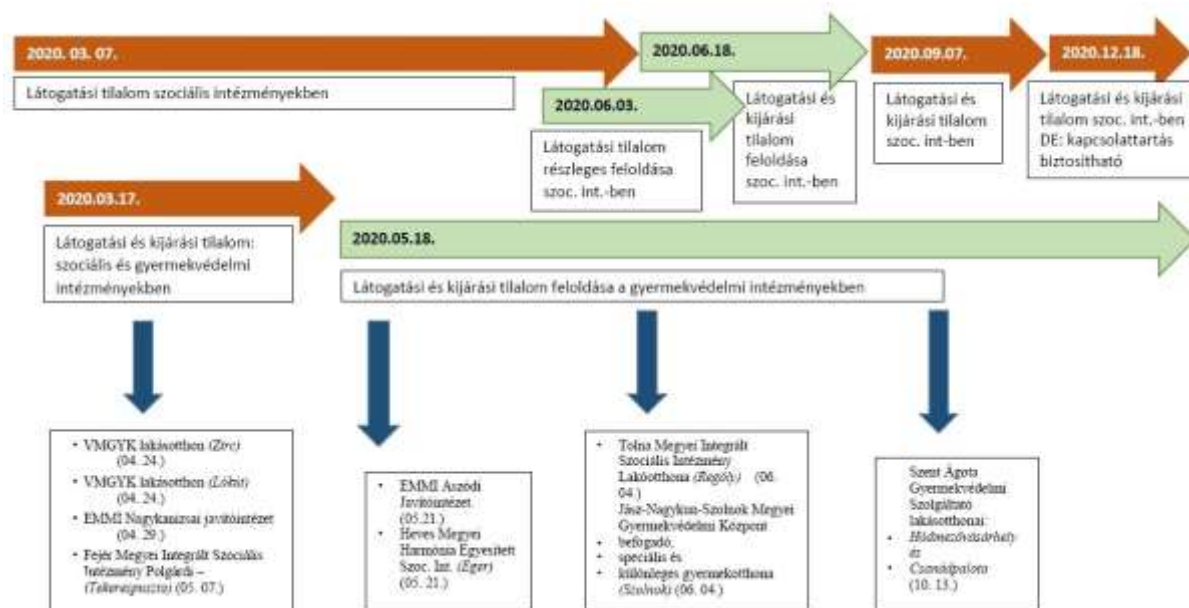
2020. 03. 07.

Látogatási tilalom szociális intézményekben

2020.06.18.

2020.06.03.

Látogatási tilalom részleges feloldása szoc. int.-ben

Látogatási és kijárási tilalom feloldása szoc. int.-ben

2020.09.07.

Látogatási és kijárási tilalom szoc. int-ben

2020.12.18.

Látogatási és kijárási tilalom szoc. int.-ben DE: kapcsolattartás biztosítható

2020.03.17.

Látogatási és kijárási tilalom: szociális és gyermekvédelmi intézményekben

2020.05.18.

Látogatási és kijárási tilalom feloldása a gyermekvédelmi intézményekben

• VMGYK lakásotthon (Zirc) (04. 24.)
• VMGYK lakásotthon (Lókút) (04. 24.)
• EMMI Nagykanizsai javítóintézet (04. 29.)
• Fejér Megyei Integrált Szociális Intézmény Polgárdi – (Tekerespuszta) (05. 07.)

• EMMI Aszódi Javítóintézet (05.21.)
• Heves Megyei Harmónia Egyesített Szoc. Int. (Eger) (05. 21.)

• Tolna Megyei Integrált Szociális Intézmény Lakóotthona (Regöly) (06. 04.)
Jász-Nagykun-Szolnok Megyei Gyermekvédelmi Központ
• befogadó,
• speciális és
• különleges gyermekotthona (Szolnok) (06. 04.)

Szent Ágota Gyermekvédelmi Szolgáltató lakásotthonai:
• Hódmezővásárhely és
• Csanádpalota (10. 13.)